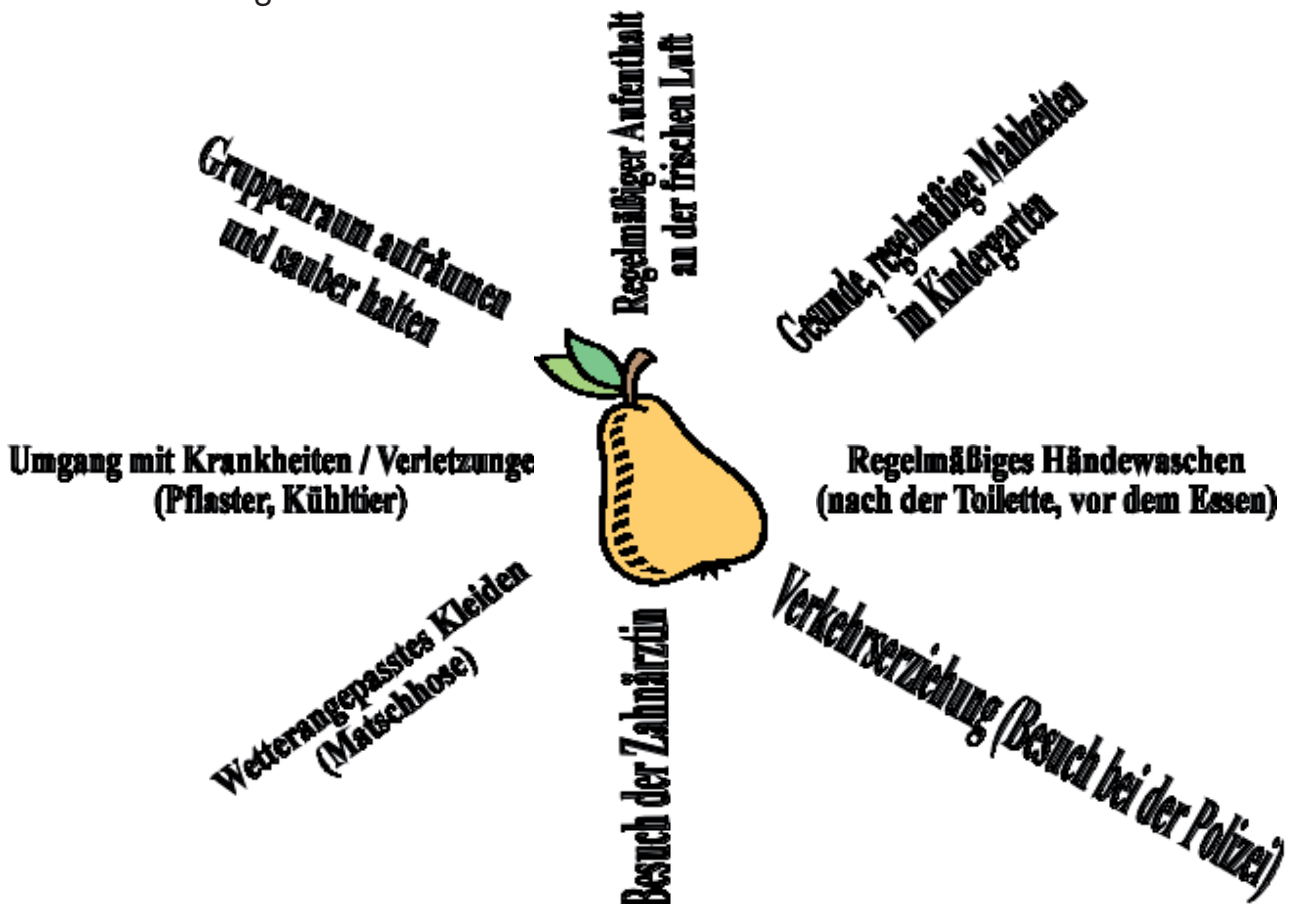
Gruppenraum aufräumen und sauber halten

Regelmäßiger Aufenthalt an der frischen Luft

Gesunde, regelmäßige Mahlzeiten im Kindergarten

Umgang mit Krankheiten / Verletzunge (Pflaster, Kühltier)

Regelmäßiges Händewaschen (nach der Toilette, vor dem Essen)

Wetterangepasstes Kleiden (Matschhose)

Besuch der Zahnärztin

Verkehrserziehung (Besuch bei der Polizei)